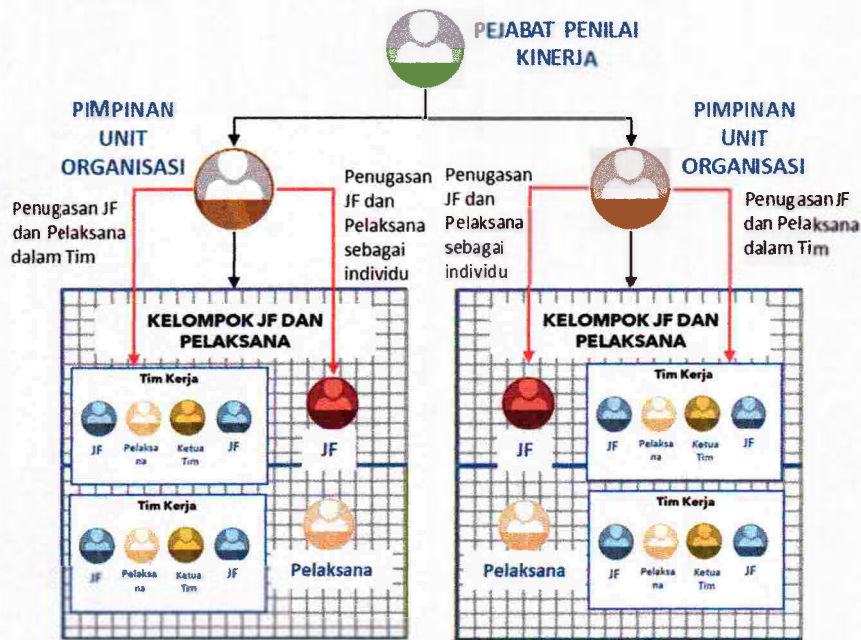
PEJABAT PENILAI KINERJA

PIMPINAN UNIT ORGANISASI

Penugasan JF dan Pelaksana dalam Tim

Penugasan JF dan Pelaksana sebagai individu

KELOMPOK JF DAN PELAKSANA

Tim Kerja

JF

Pelaksana

Ketua Tim

JF

JF

Tim Kerja

JF

Pelaksana

Ketua Tim

JF

Pelaksana

PIMPINAN UNIT ORGANISASI

Penugasan JF dan Pelaksana sebagai individu

Penugasan JF dan Pelaksana dalam Tim

KELOMPOK JF DAN PELAKSANA

JF

Tim Kerja

JF

Pelaksana

Ketua Tim

JF

Pelaksana

Tim Kerja

JF

Pelaksana

Ketua Tim

JF